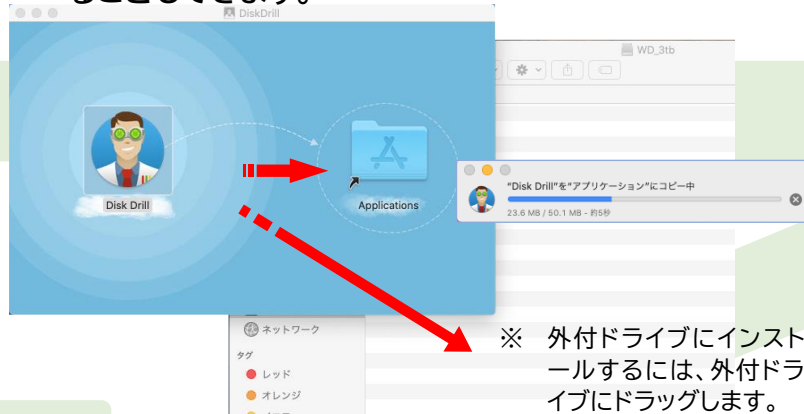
DiskDrill

WD_3tb

Disk Drill

Applications

"Disk Drill"を"アプリケーション"にコピー中

23.6 MB / 50.1 MB - 約5秒

ネットワーク

タグ

レッド

オレンジ

※ 外付ドライブにインストールするには、外付ドライブにドラッグします。